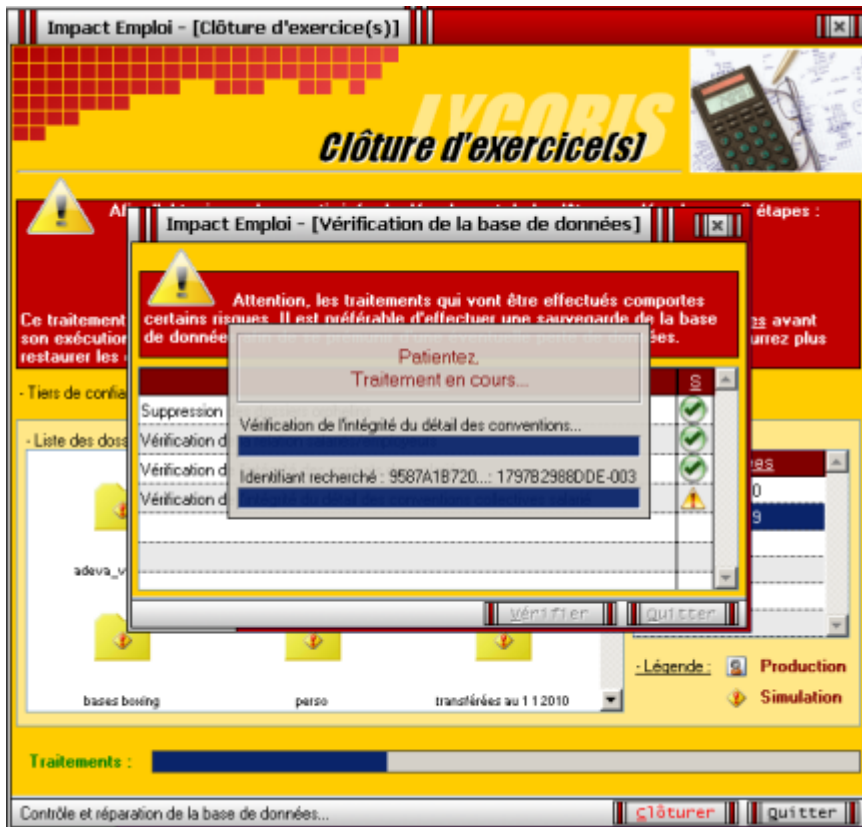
Impact Emploi - [Clôture d'exercice(s)]

LYCORIS

Clôture d'exercice(s)

Af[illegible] étapes :

Ce traitement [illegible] avant son exécution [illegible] urrez plus restaurer les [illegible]

- Tiers de confia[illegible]

- Liste des doss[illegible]

adeva_v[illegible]

bases boeing

perso

transférées au 1 1 2010

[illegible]es

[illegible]0

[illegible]9

- Légende : Production

Simulation

Impact Emploi - [Vérification de la base de données]

Attention, les traitements qui vont être effectués comportes certains risques. Il est préférable d'effectuer une sauvegarde de la base de données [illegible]

S

Suppression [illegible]

Vérification d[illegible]

Vérification d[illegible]

Vérification d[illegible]

Vérifier

Quitter

Patientez.
Traitement en cours...

Vérification de l'intégrité du détail des conventions...

Identifiant recherché : 9587A1B720...: 1797B2988DDE-003

Traitements :

Contrôle et réparation de la base de données...

Clôturer

Quitter